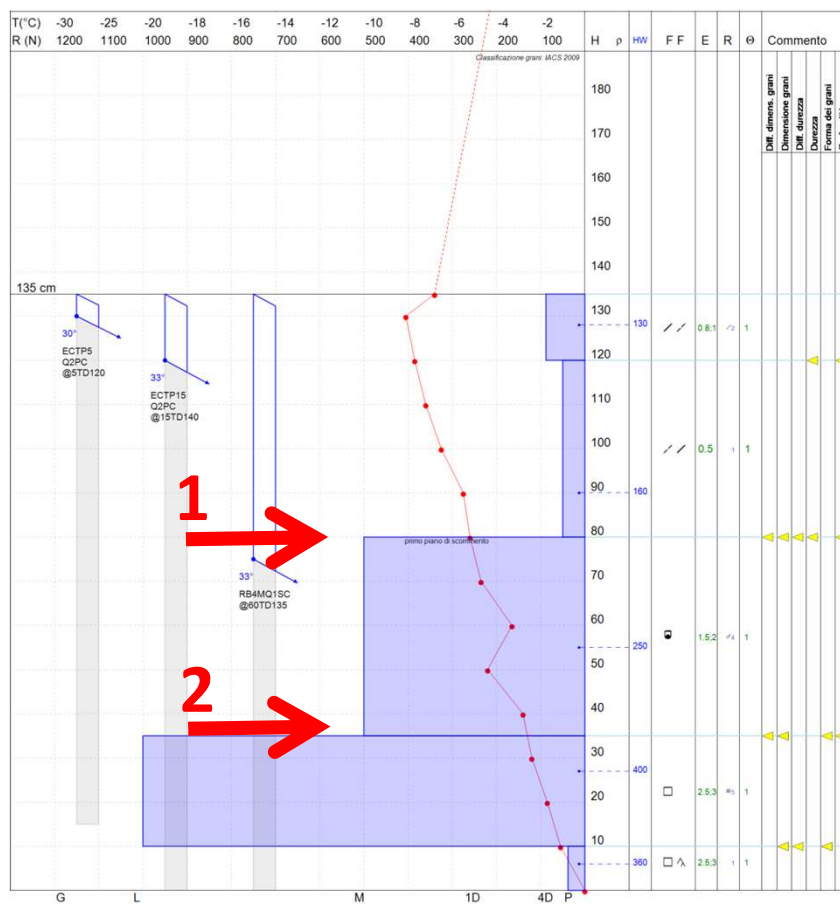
T(°C) -30 -25 -20 -18 -16 -14 -12 -10 -8 -6 -4 -2
R (N) 1200 1100 1000 900 800 700 600 500 400 300 200 100

H ρ HW F F E R Θ Commento

Classificazione grani: IACS 2009

Diff. dimens. grani
Dimensione grani
Diff. durezza
Durezza
Forma dei grani

180
170
160
150
140
135 cm
130
120
110
100
90
80
70
60
50
40
30
20
10

30°
ECTP5
Q2PC
@5TD120

33°
ECTP15
Q2PC
@15TD140

33°
RB4MQ1SC
@60TD135

primo piano di scorrimento

1
2

130
160
250
400
360

0.8;1
0.5
1.5;2
2.5;3
2.5;3

1
1
1
1
1

G L M 1D 4D P